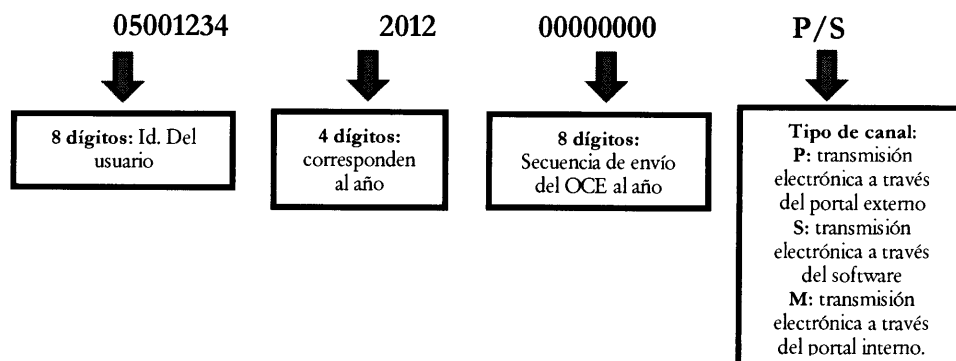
05001234

8 dígitos: Id. Del usuario

2012

4 dígitos: corresponden al año

00000000

8 dígitos: Secuencia de envío del OCE al año

P/S

Tipo de canal:
P: transmisión electrónica a través del portal externo
S: transmisión electrónica a través del software
M: transmisión electrónica a través del portal interno.